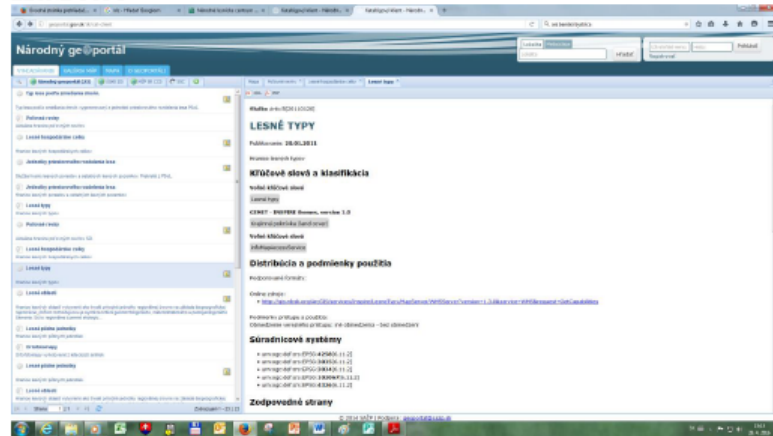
Národný ge@portál

LESNÉ TYPY

Publikovanie: 28.01.2011

Kľúčové slová a klasifikácia

Voľné kľúčové slová

Lesné typy

GEMET - INSPIRE themes, version 1.0

Voľné kľúčové slová

Distribúcia a podmienky použitia

Súradnicové systémy

Zodpovedné strany

© 2014 SAŽP | Podpora